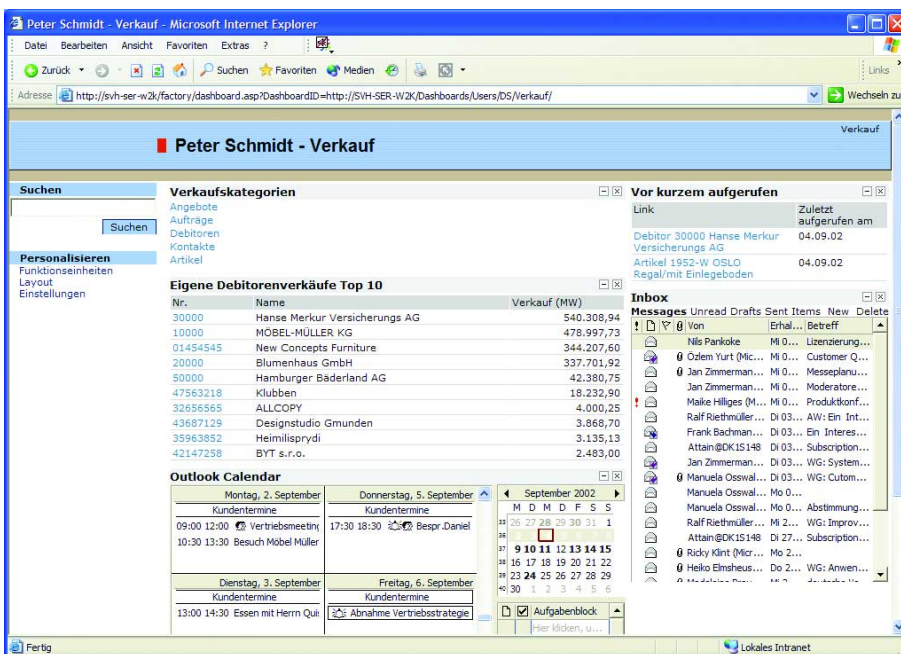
Peter Schmidt - Verkauf - Microsoft Internet Explorer

Datei Bearbeiten Ansicht Favoriten Extras ?

Zurück Suchen Favoriten Medien Links

Adresse http://svh-ser-w2k/factory/dashboard.asp?DashboardID=http://SVH-SER-W2K/Dashboards/Users/DS/Verkauf/ Wechseln zu

Verkauf

Peter Schmidt - Verkauf

Suchen

Suchen

Personalisieren
Funktionseinheiten
Layout
Einstellungen

Verkaufskategorien
Angebote
Aufträge
Debitoren
Kontakte
Artikel

Eigene Debitorenverkäufe Top 10

| Nr. | Name | Verkauf (MW) |
|---|---|---|
| 30000 | Hanse Merkur Versicherungs AG | 540.308,94 |
| 10000 | MÖBEL-MÜLLER KG | 478.997,73 |
| 01454545 | New Concepts Furniture | 344.207,60 |
| 20000 | Blumenhaus GmbH | 337.701,92 |
| 50000 | Hamburger Bäderland AG | 42.380,75 |
| 47563218 | Klubben | 18.232,90 |
| 32656565 | ALLCOPY | 4.000,25 |
| 43687129 | Designstudio Gmunden | 3.868,70 |
| 35963852 | Heimilisprydi | 3.135,13 |
| 42147258 | BYT s.r.o. | 2.483,00 |

Outlook Calendar

Montag, 2. September
Kundentermine
09:00 12:00 Vertriebsmeeting
10:30 13:30 Besuch Möbel Müller

Donnerstag, 5. September
Kundentermine
17:30 18:30 Bespr.Daniel

Dienstag, 3. September
Kundentermine
13:00 14:30 Essen mit Herrn Qui:

Freitag, 6. September
Kundentermine
Abnahme Vertriebsstrategie

September 2002
M D M D F S S
35 26 27 28 29 30 31 1
36 2 3 4 5 6 7 8
37 9 10 11 12 13 14 15
38 16 17 18 19 20 21 22
39 23 24 25 26 27 28 29
40 30 1 2 3 4 5 6

Aufgabenblock
Hier klicken, u...

Vor kurzem aufgerufen

| Link | Zuletzt aufgerufen am |
|---|---|
| Debitor 30000 Hanse Merkur Versicherungs AG | 04.09.02 |
| Artikel 1952-W OSLO Regal/mit Einlegeboden | 04.09.02 |

Inbox
Messages Unread Drafts Sent Items New Delete

| Von | Erhal... | Betreff |
|---|---|---|
| Nils Pankoke | Mi 0... | Lizenzierung... |
| Özlem Yurt (Mic... | Mi 0... | Customer Q... |
| Jan Zimmerman... | Mi 0... | Messeplanu... |
| Jan Zimmerman... | Mi 0... | Moderatore... |
| Maike Hilliges (M... | Mi 0... | Produktkonf... |
| Ralf Riethmüller... | Di 03... | AW: Ein Int... |
| Frank Bachman... | Di 03... | Ein Interes... |
| Attain@DK1S148 | Di 03... | Subscription... |
| Jan Zimmerman... | Di 03... | WG: System... |
| Manuela Osswal... | Di 03... | WG: Cutom... |
| Manuela Osswal... | Mo 0... | |
| Manuela Osswal... | Mo 0... | Abstimmung... |
| Ralf Riethmüller... | Mi 2... | WG: Improv... |
| Attain@DK1S148 | Di 27... | Subscription... |
| Ricky Klint (Micr... | Mo 2... | |
| Heiko Elmsheus... | Do 2... | WG: Anwen... |

Fertig
Lokales Intranet